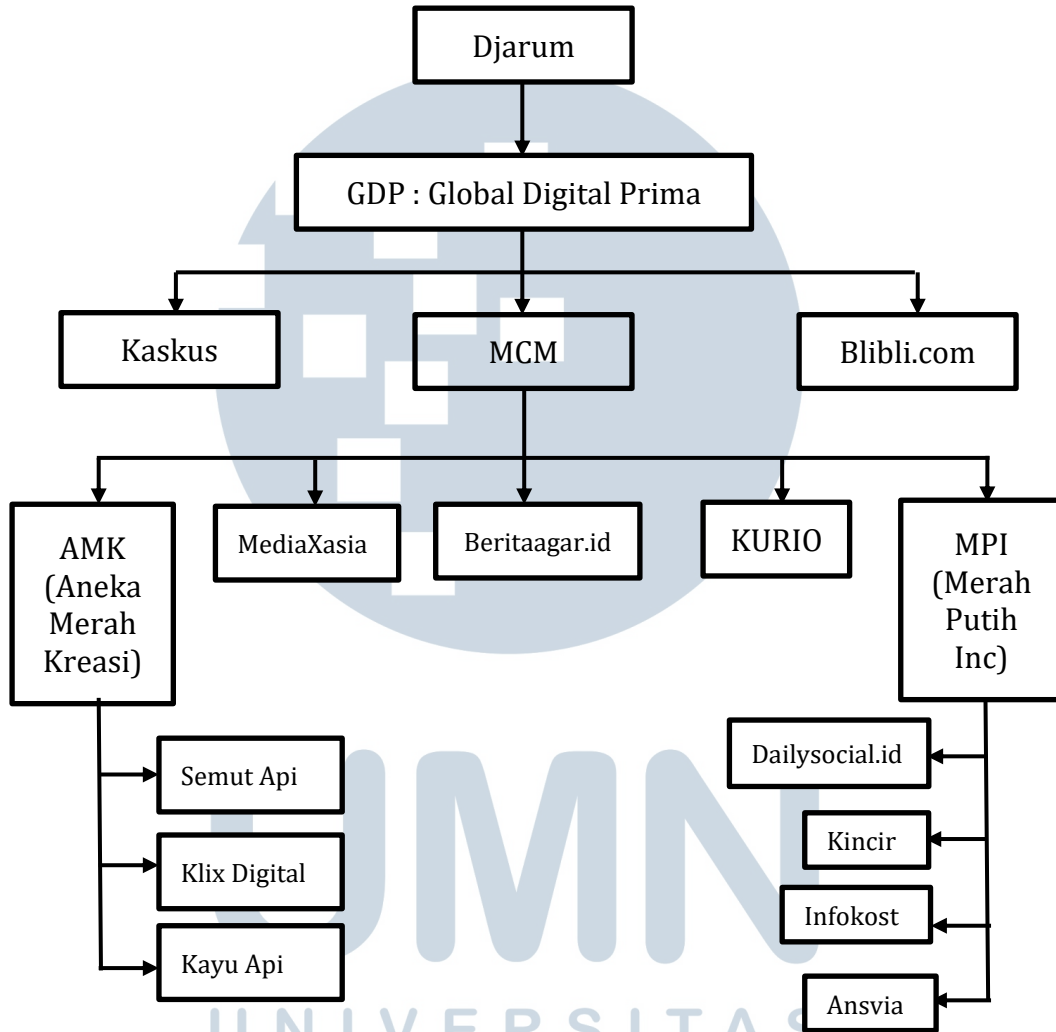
Djarum

GDP : Global Digital Prima

Kaskus

MCM

Blibli.com

AMK (Aneka Merah Kreasi)

MediaXasia

Beritaagar.id

KURIO

MPI (Merah Putih Inc)

Semut Api

Klix Digital

Kayu Api

Dailysocial.id

Kincir

Infokost

Ansvia

UMN
UNIVERSITAS